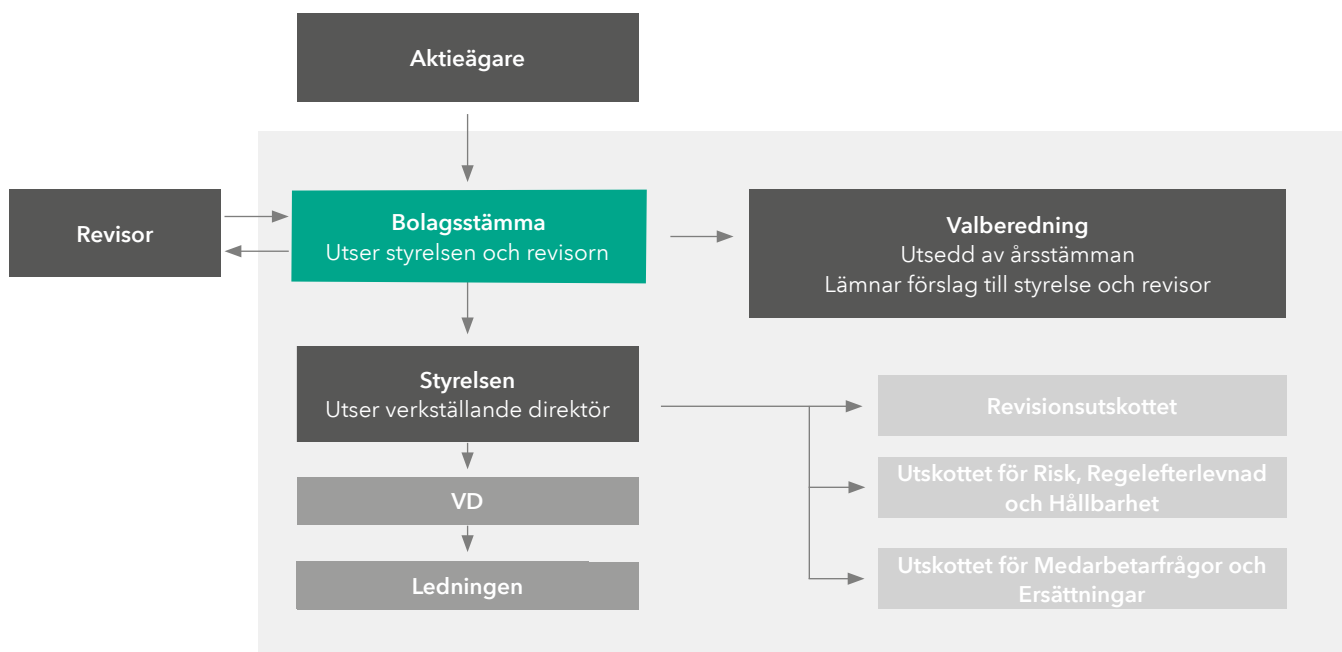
Aktieägare

Revisor

Bolagsstämma
Utser styrelsen och revisorn

Valberedning
Utsedd av årsstämman
Lämnar förslag till styrelse och revisor

Styrelsen
Utser verkställande direktör

VD

Ledningen

Revisionsutskottet

Utskottet för Risk, Regelefterlevnad och Hållbarhet

Utskottet för Medarbetarfrågor och Ersättningar